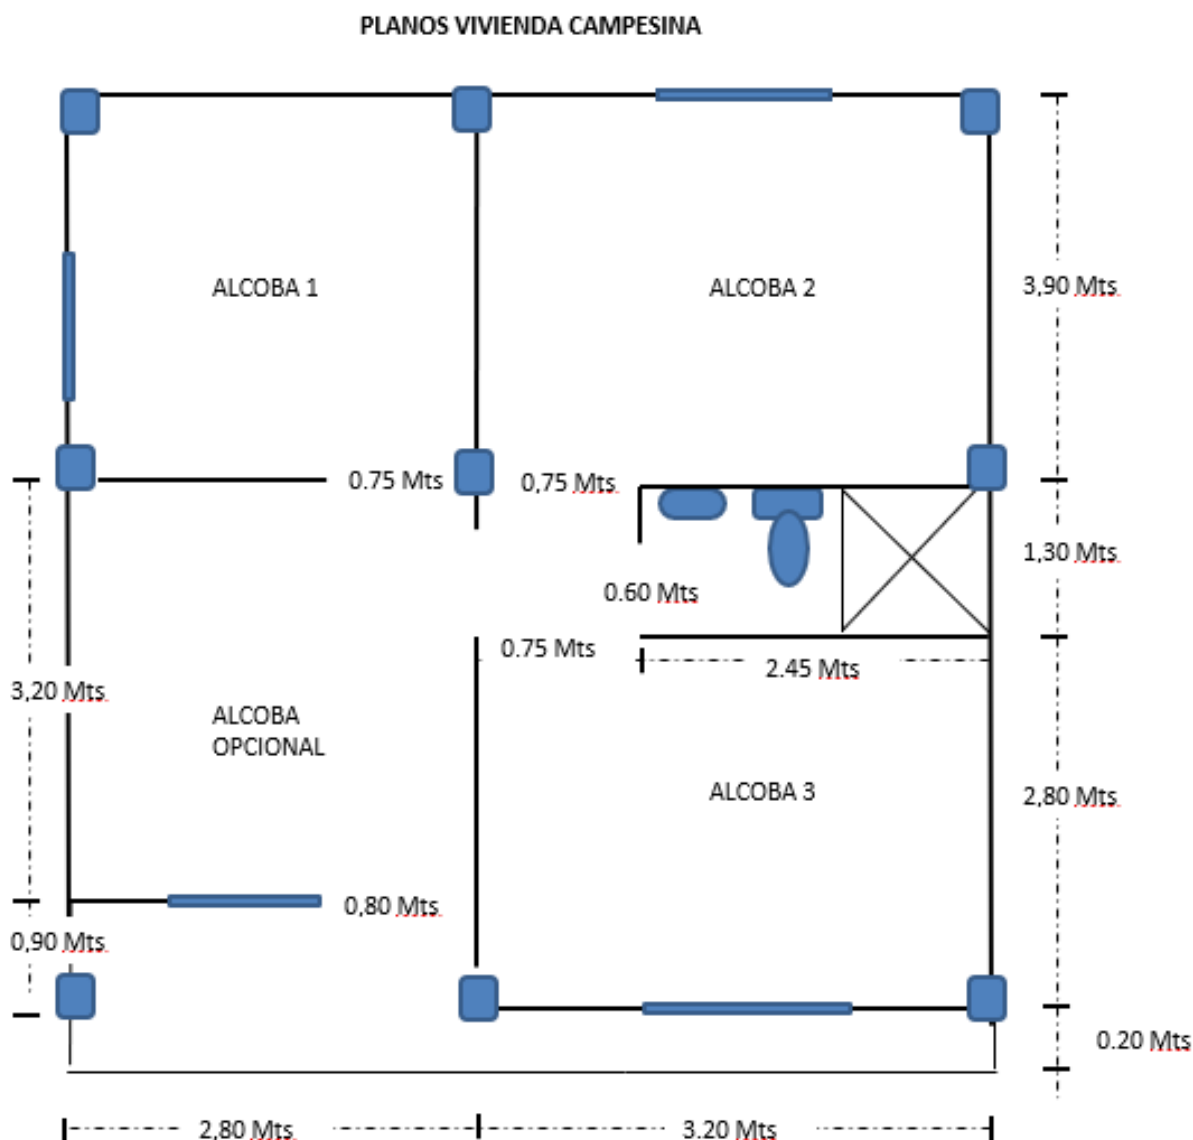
PLANOS VIVIENDA CAMPESINA

ALCOBA 1

ALCOBA 2

3,90 Mts.

0.75 Mts

0,75 Mts

1,30 Mts

0.60 Mts

0.75 Mts

2.45 Mts

3,20 Mts

ALCOBA OPCIONAL

ALCOBA 3

2,80 Mts

0,80 Mts

0,90 Mts

0.20 Mts

2,80 Mts

3.20 Mts